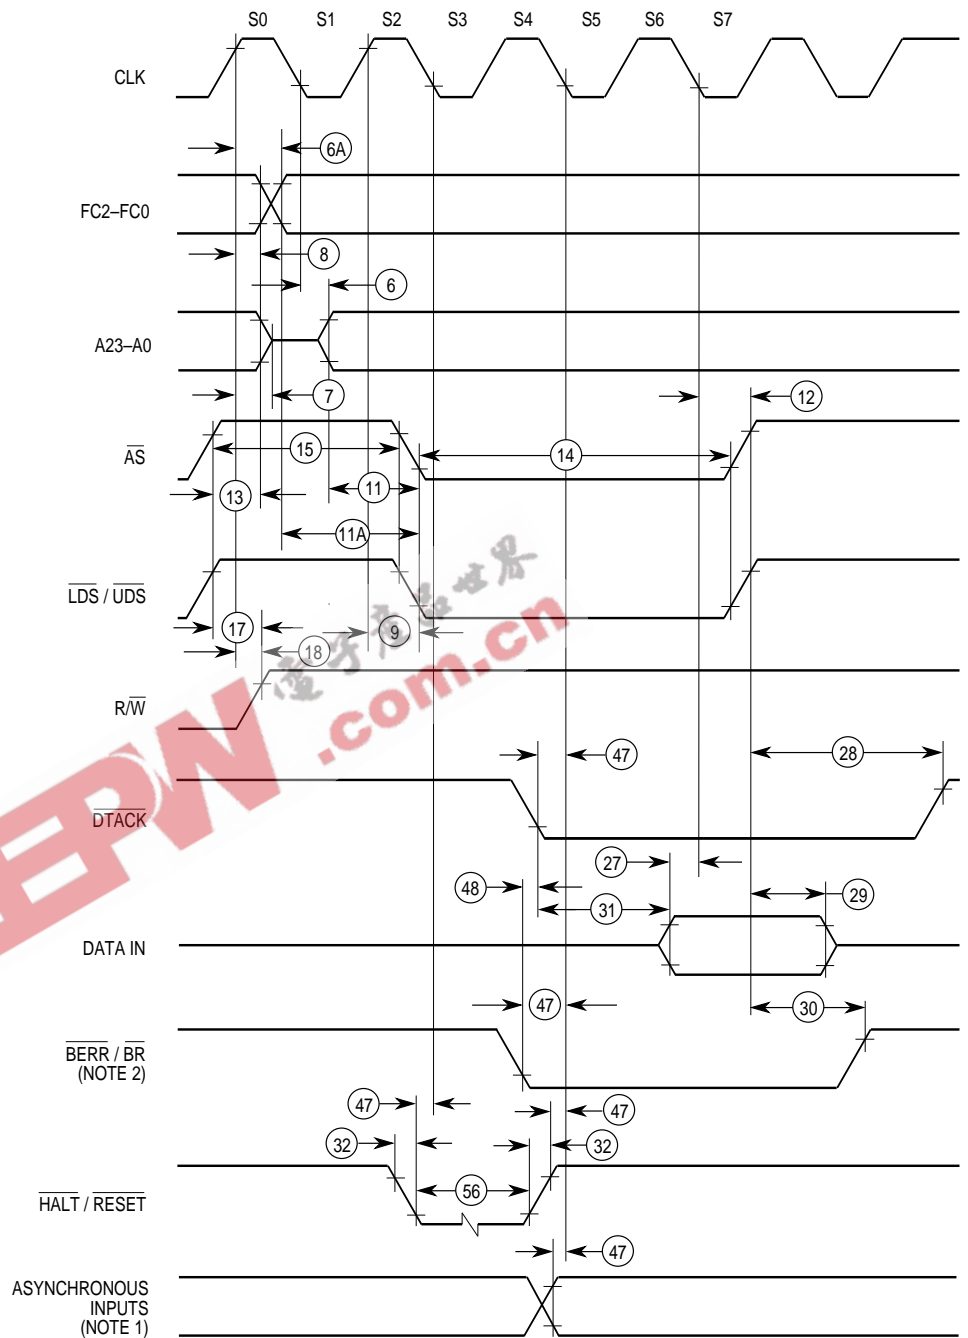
S0 S1 S2 S3 S4 S5 S6 S7

CLK

6A

FC2–FC0

8

6

A23–A0

7

12

$\overline{AS}$

15

14

13

11

11A

$\overline{LDS}$ / $\overline{UDS}$

17

9

18

R/$\overline{W}$

47

28

$\overline{DTACK}$

27

48

29

31

DATA IN

47

30

$\overline{BERR}$ / $\overline{BR}$ (NOTE 2)

47

47

32

32

56

$\overline{HALT}$ / $\overline{RESET}$

47

ASYNCHRONOUS INPUTS (NOTE 1)

EEPW 電子產品世界 .com.cn